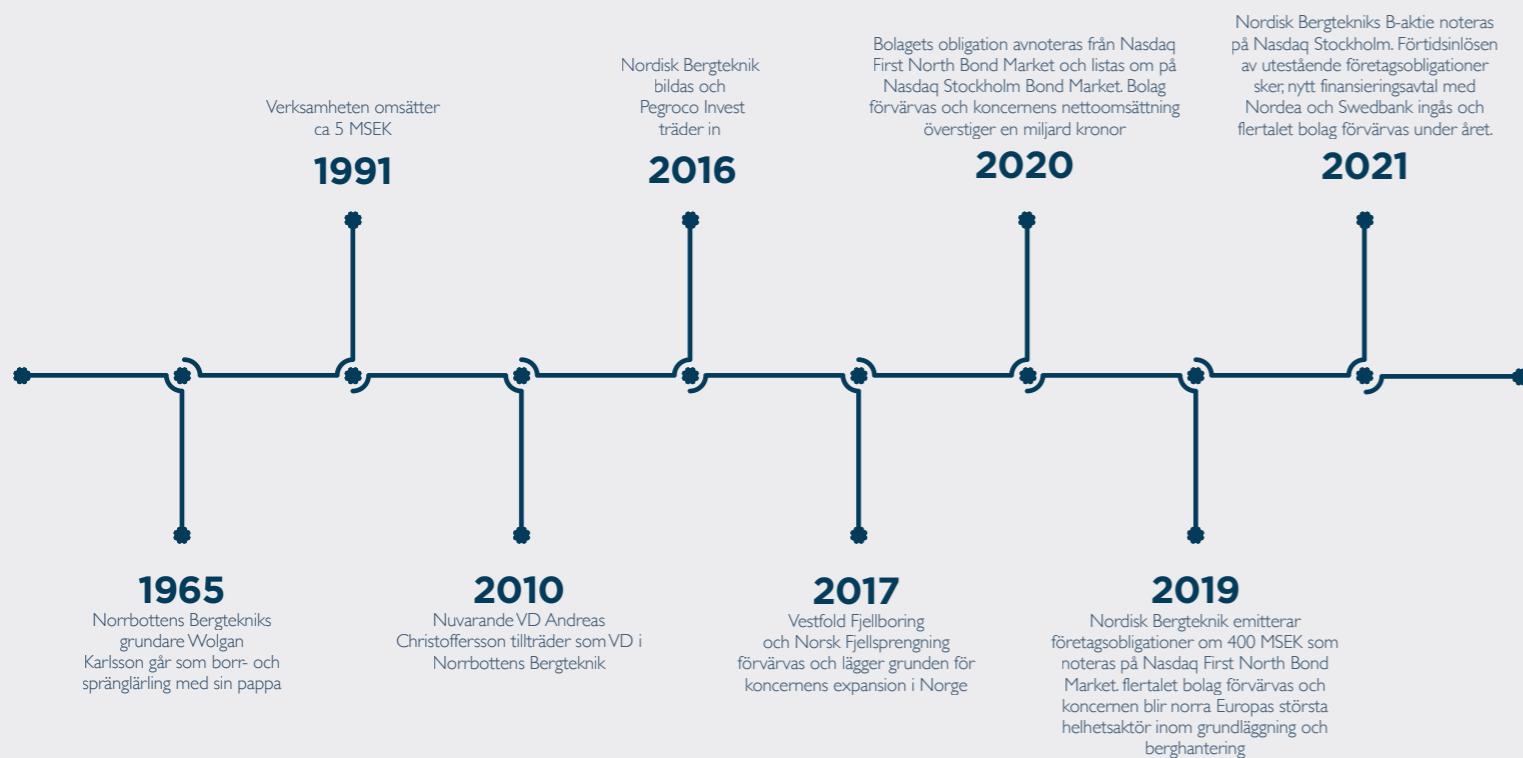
Verksamheten omsätter ca 5 MSEK

1991

Nordisk Bergteknik bildas och Pegroco Invest träder in

2016

Bolagets obligation avnoteras från Nasdaq First North Bond Market och listas om på Nasdaq Stockholm Bond Market. Bolag förvärvas och koncernens nettoomsättning överstiger en miljard kronor

2020

Nordisk Bergtekniks B-aktie noteras på Nasdaq Stockholm. Förtidsinlösen av utestående företagsobligationer sker, nytt finansieringsavtal med Nordea och Swedbank ingås och flertalet bolag förvärvas under året.

2021

1965

Norrbottens Bergtekniks grundare Wolgan Karlsson går som borr- och sprängläring med sin pappa

2010

Nuvarande VD Andreas Christoffersson tillträder som VD i Norrbottens Bergteknik

2017

Vestfold Fjellboring och Norsk Fjellsprengning förvärvas och lägger grunden för koncernens expansion i Norge

2019

Nordisk Bergteknik emitterar företagsobligationer om 400 MSEK som noteras på Nasdaq First North Bond Market. flertalet bolag förvärvas och koncernen blir norra Europas största helhetsaktör inom grundläggning och berghantering